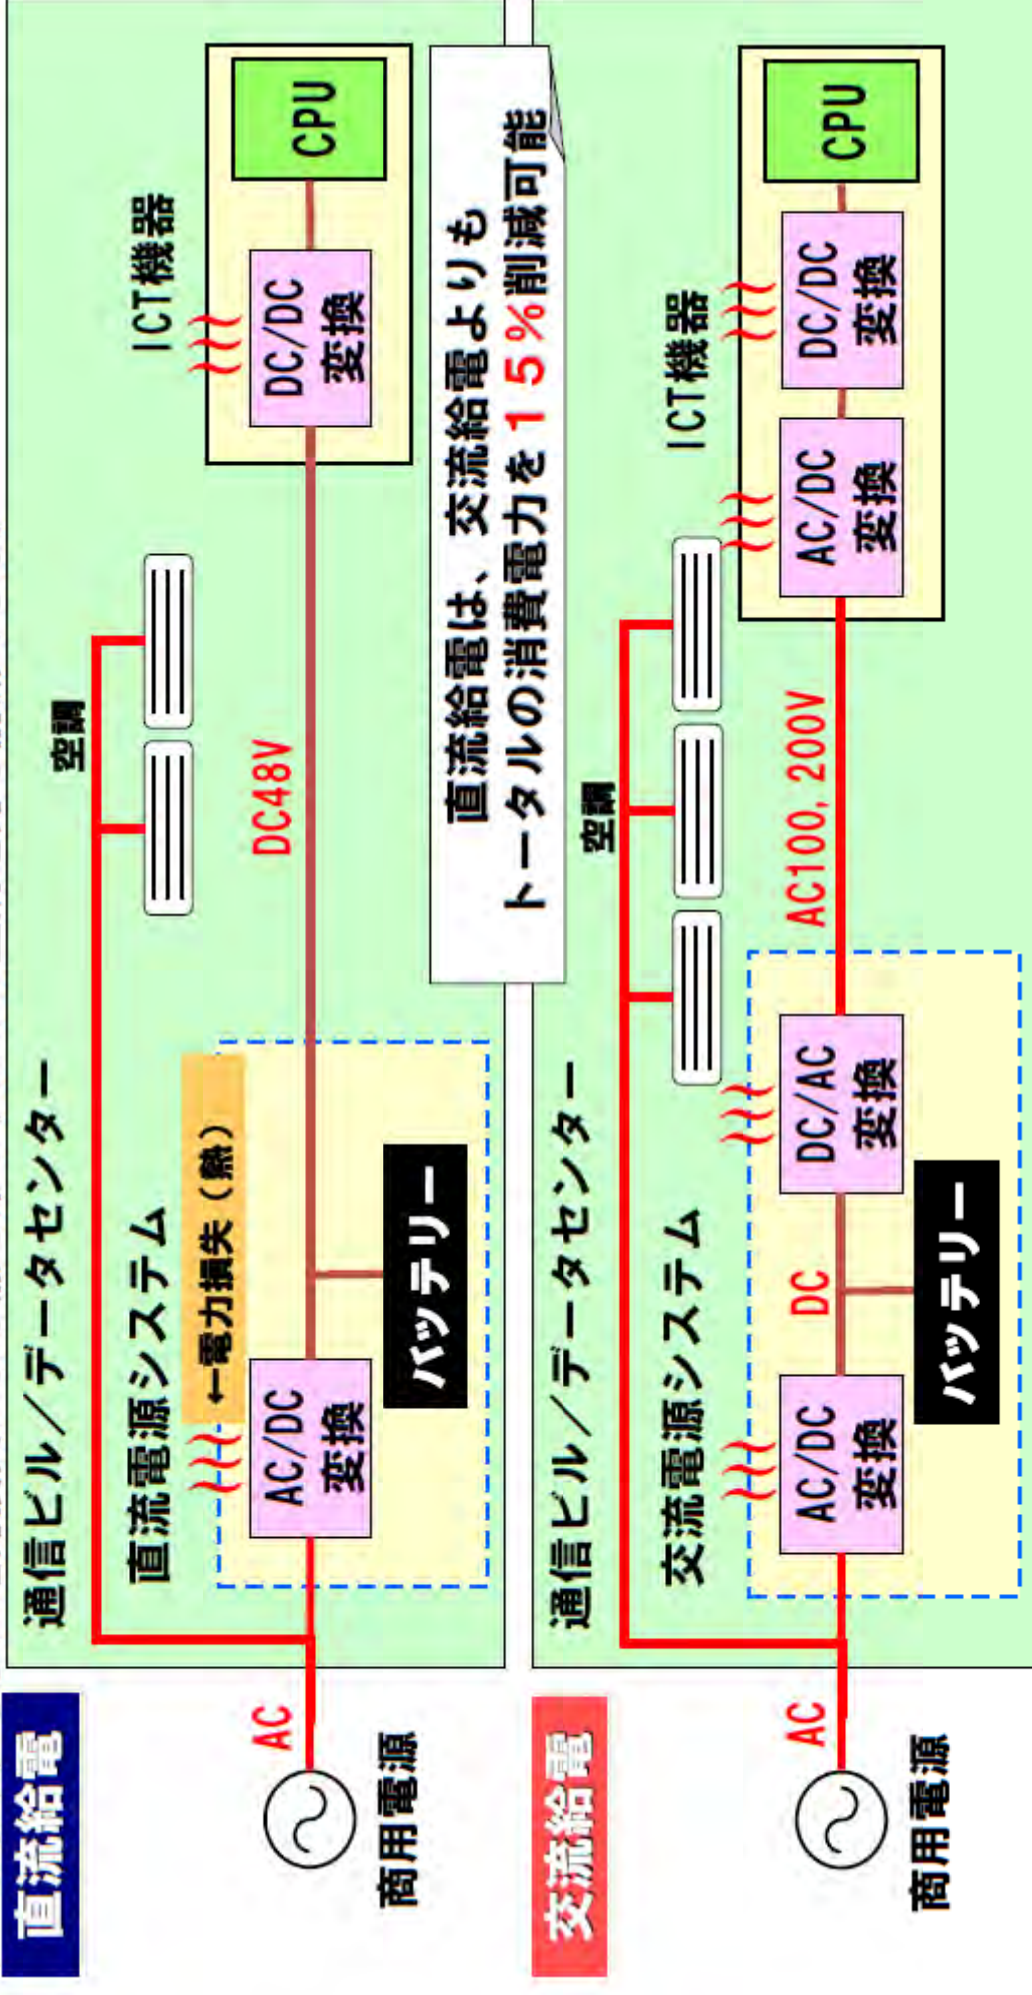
直流給電

AC

商用電源

通信ビル／データセンター

直流電源システム

←電力損失（熱）

AC/DC 変換

バッテリー

DC48V

空調

ICT機器

DC/DC 変換

CPU

直流給電は、交流給電よりも
トータルの消費電力を15％削減可能

交流給電

AC

商用電源

通信ビル／データセンター

交流電源システム

AC/DC 変換

DC

バッテリー

DC/AC 変換

AC100, 200V

空調

ICT機器

AC/DC 変換

DC/DC 変換

CPU